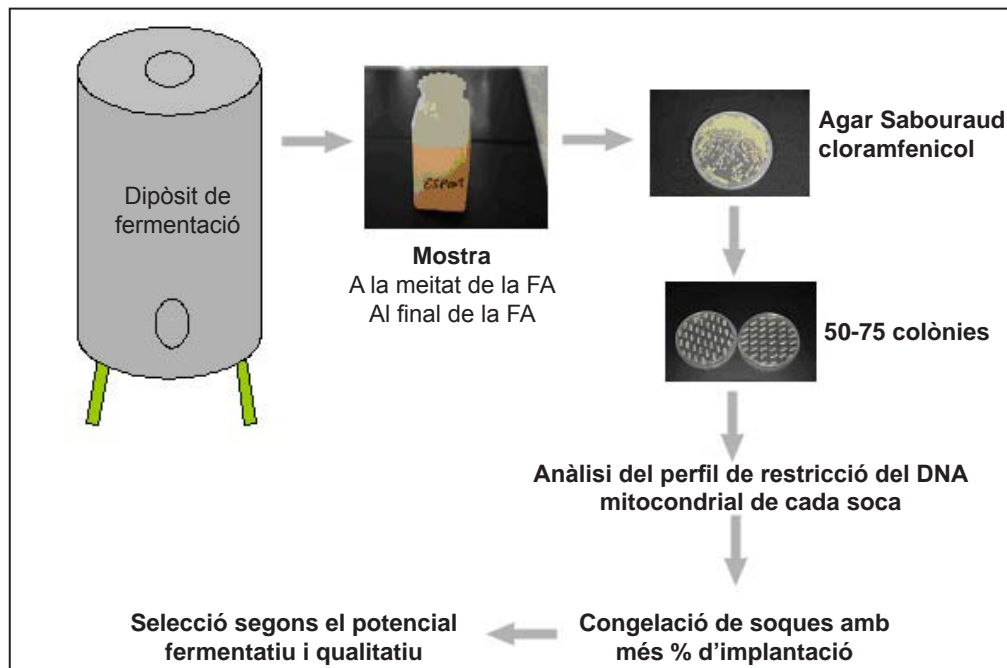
Dipòsit de fermentació

ESP01

Mostra
A la meitat de la FA
Al final de la FA

Agar Sabouraud cloramfenicol

50-75 colònies

Anàlisi del perfil de restricció del DNA mitocondrial de cada soca

Congelació de soques amb més % d'implantació

Selecció segons el potencial fermentatiu i qualitatiu